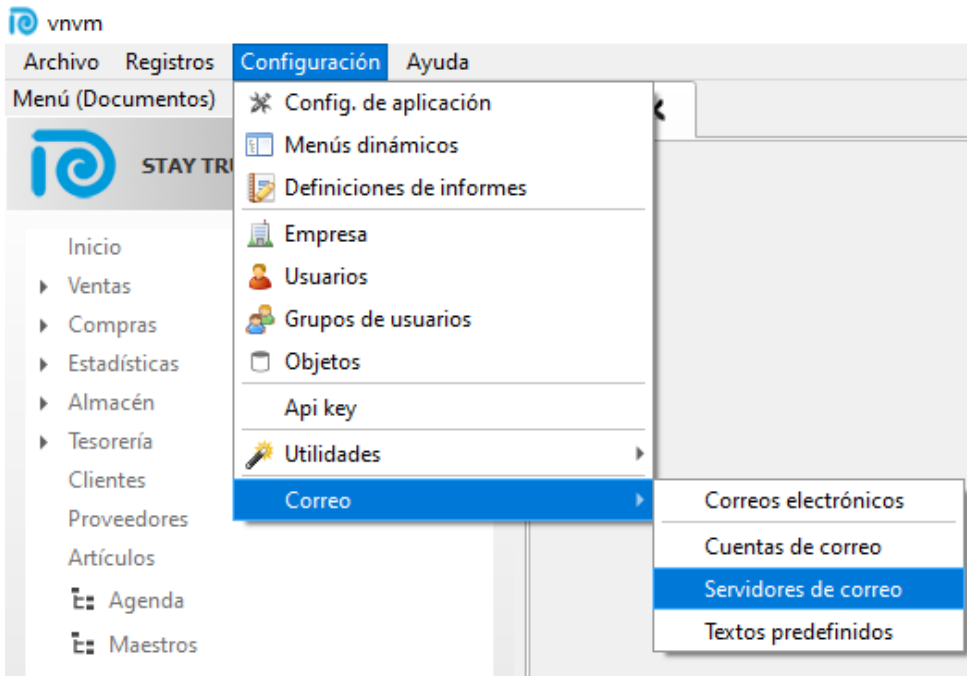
vnvm

Archivo Registros Configuración Ayuda

Menú (Documentos)

STAY TRU

Inicio
Ventas
Compras
Estadísticas
Almacén
Tesorería
Clientes
Proveedores
Artículos
Agenda
Maestros

Config. de aplicación
Menús dinámicos
Definiciones de informes
Empresa
Usuarios
Grupos de usuarios
Objetos
Api key
Utilidades
Correo

Correos electrónicos
Cuentas de correo
Servidores de correo
Textos predefinidos